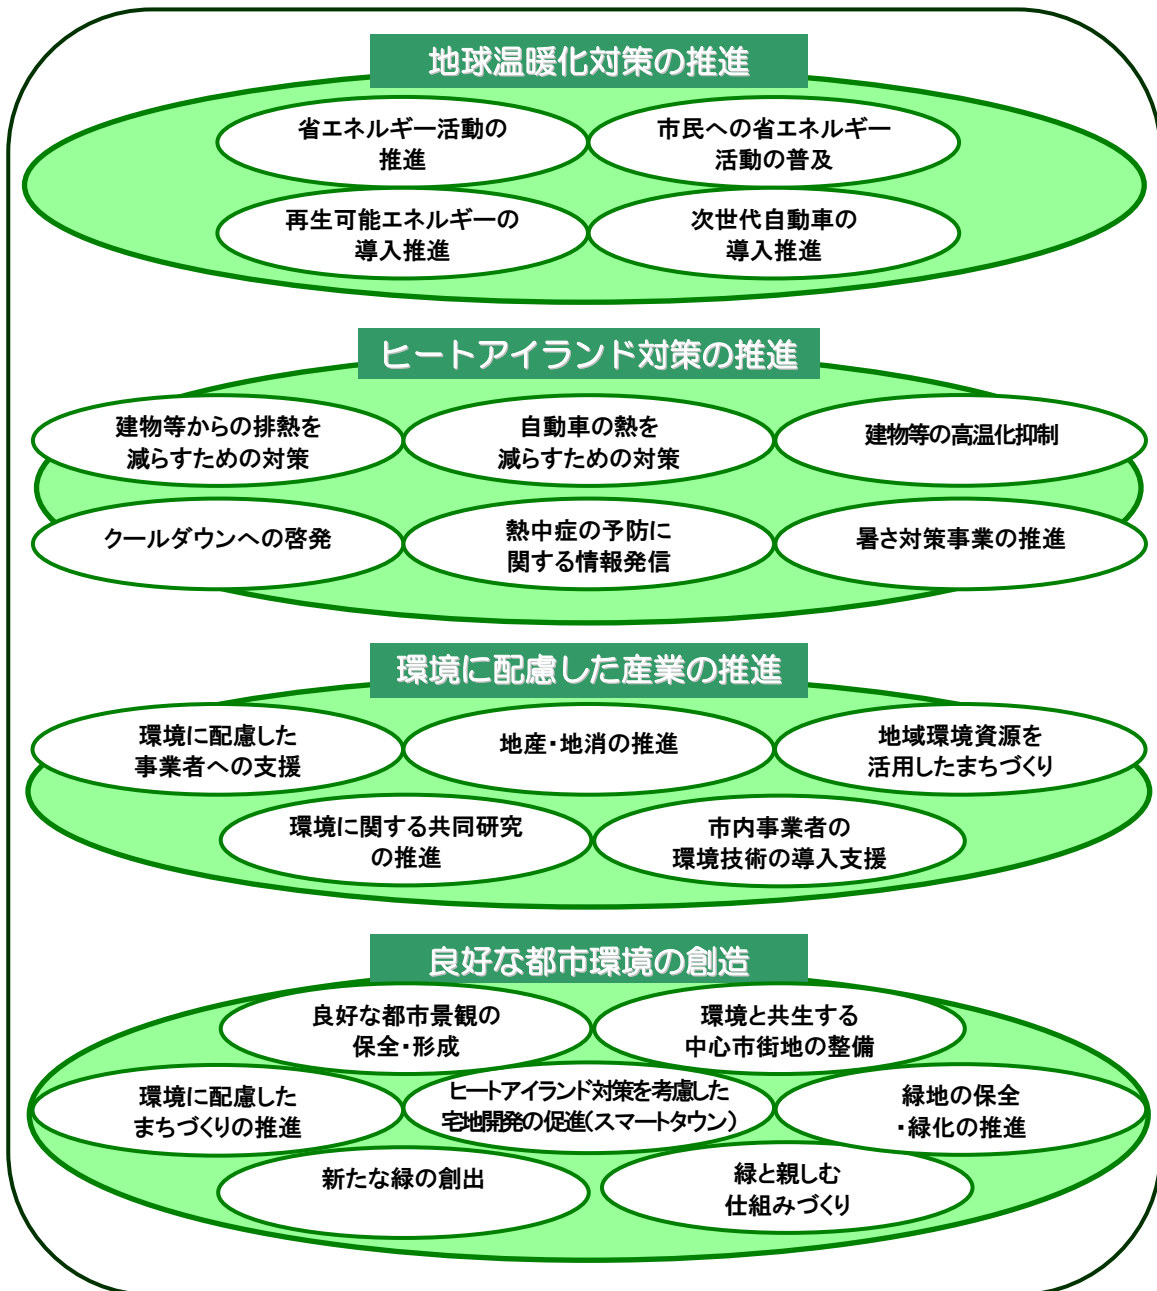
地球温暖化対策の推進

省エネルギー活動の推進

市民への省エネルギー活動の普及

再生可能エネルギーの導入推進

次世代自動車の導入推進

ヒートアイランド対策の推進

建物等からの排熱を減らすための対策

自動車の熱を減らすための対策

建物等の高温化抑制

クールダウンへの啓発

熱中症の予防に関する情報発信

暑さ対策事業の推進

環境に配慮した産業の推進

環境に配慮した事業者への支援

地産・地消の推進

地域環境資源を活用したまちづくり

環境に関する共同研究の推進

市内事業者の環境技術の導入支援

良好な都市環境の創造

良好な都市景観の保全・形成

環境と共生する中心市街地の整備

環境に配慮したまちづくりの推進

ヒートアイランド対策を考慮した宅地開発の促進(スマートタウン)

緑地の保全・緑化の推進

新たな緑の創出

緑と親しむ仕組みづくり